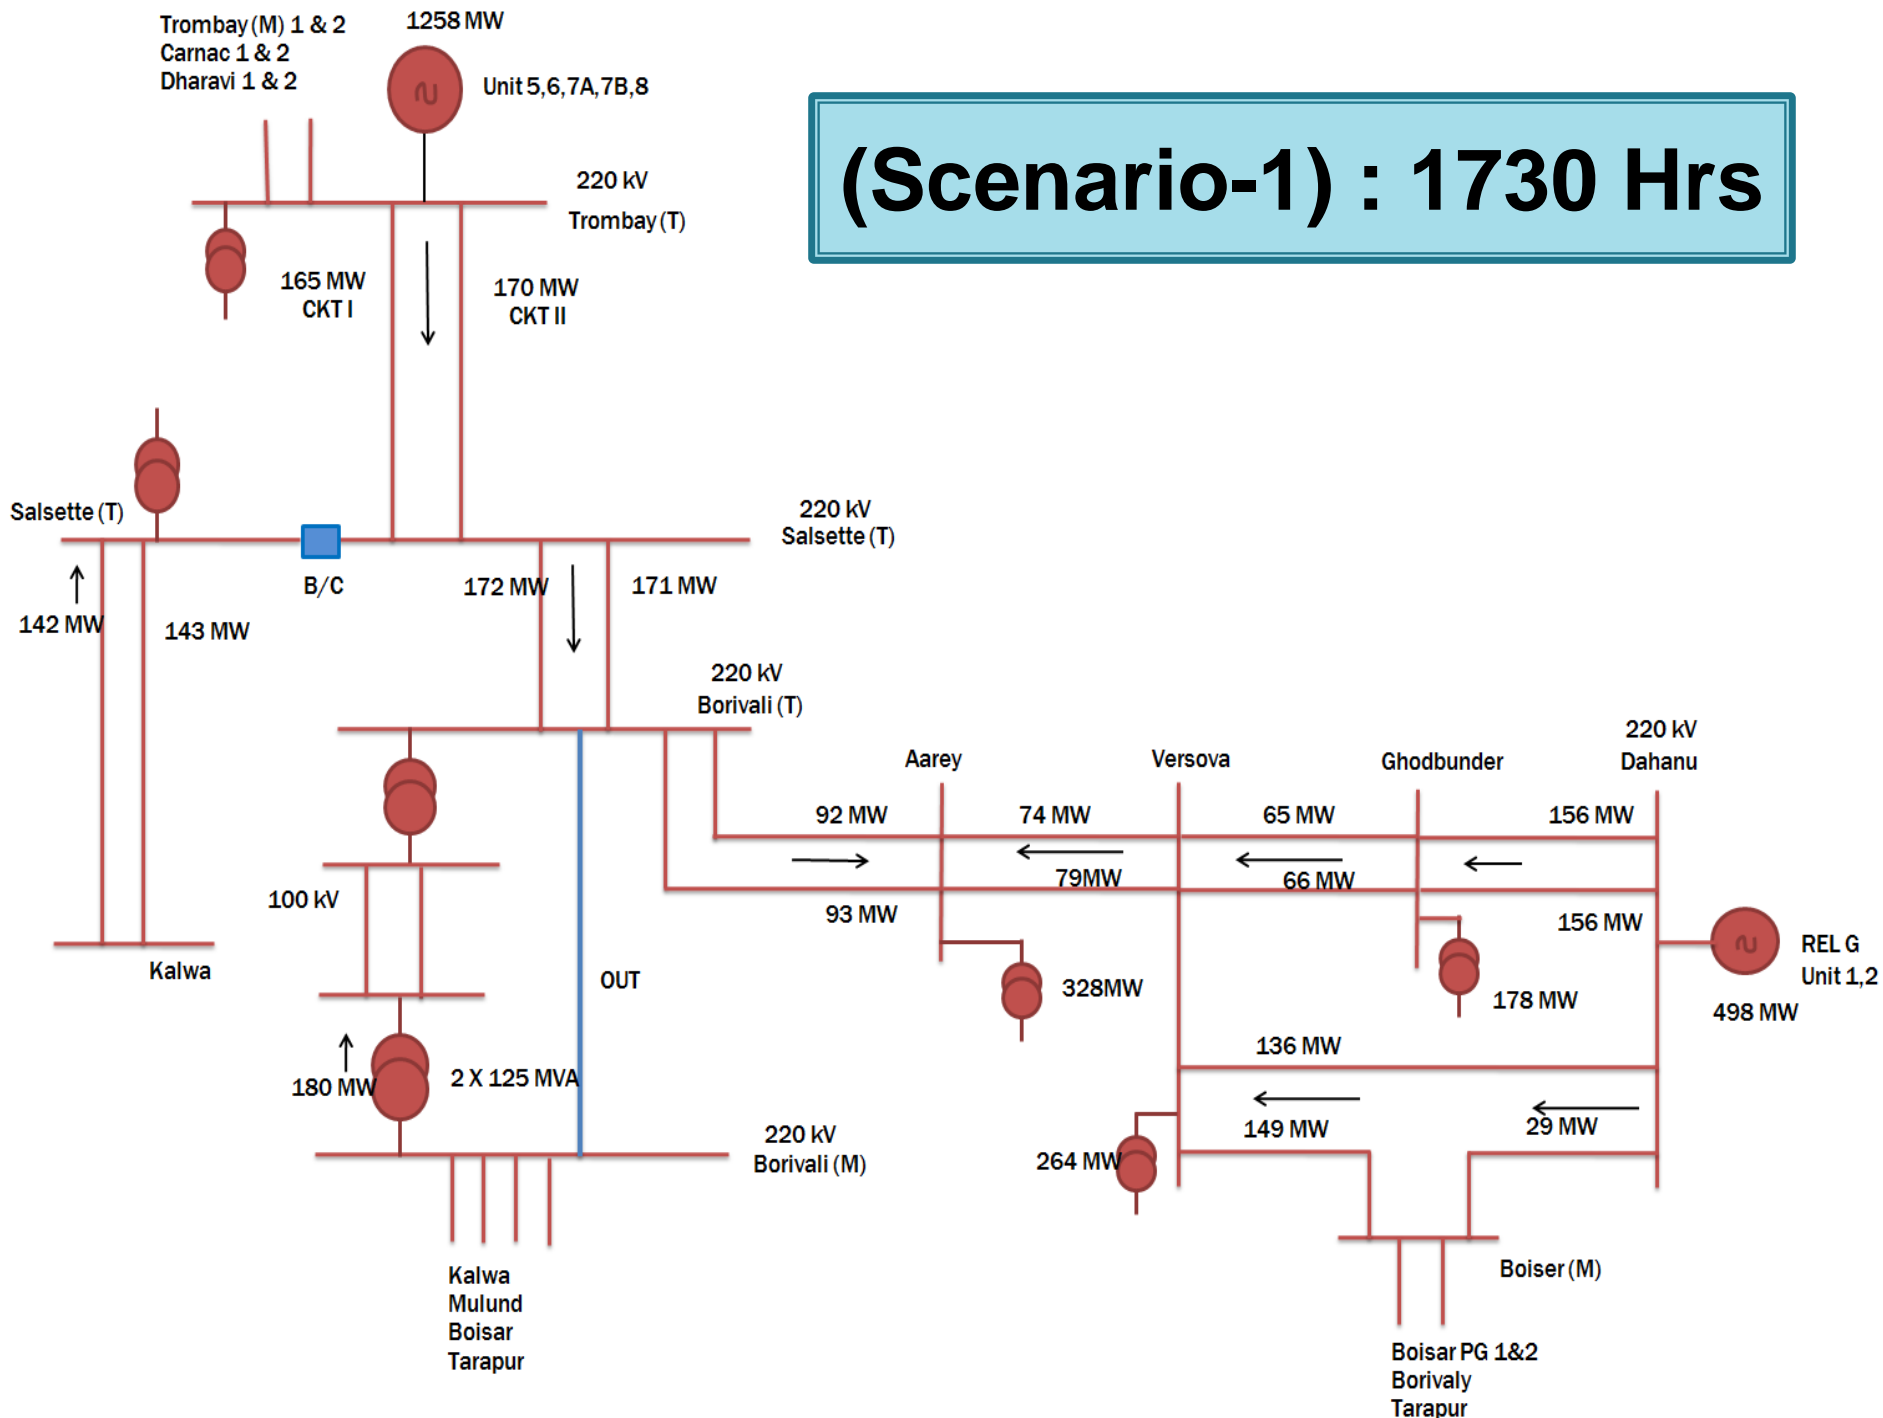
Trombay (M) 1 & 2
Carnac 1 & 2
Dharavi 1 & 2

1258 MW

Unit 5,6,7A,7B,8

(Scenario-1) : 1730 Hrs

220 kV
Trombay (T)

165 MW
CKT I

170 MW
CKT II

Salsette (T)

220 kV
Salsette (T)

B/C

142 MW

143 MW

172 MW

171 MW

220 kV
Borivali (T)

Aarey

Versova

Ghodbunder

220 kV
Dahanu

92 MW

74 MW

65 MW

156 MW

79MW

66 MW

93 MW

156 MW

100 kV

Kalwa

OUT

328MW

178 MW

REL G
Unit 1,2

498 MW

136 MW

180 MW

2 X 125 MVA

149 MW

29 MW

220 kV
Borivali (M)

264 MW

Boiser (M)

Kalwa
Mulund
Boisar
Tarapur

Boisar PG 1&2
Borivaly
Tarapur